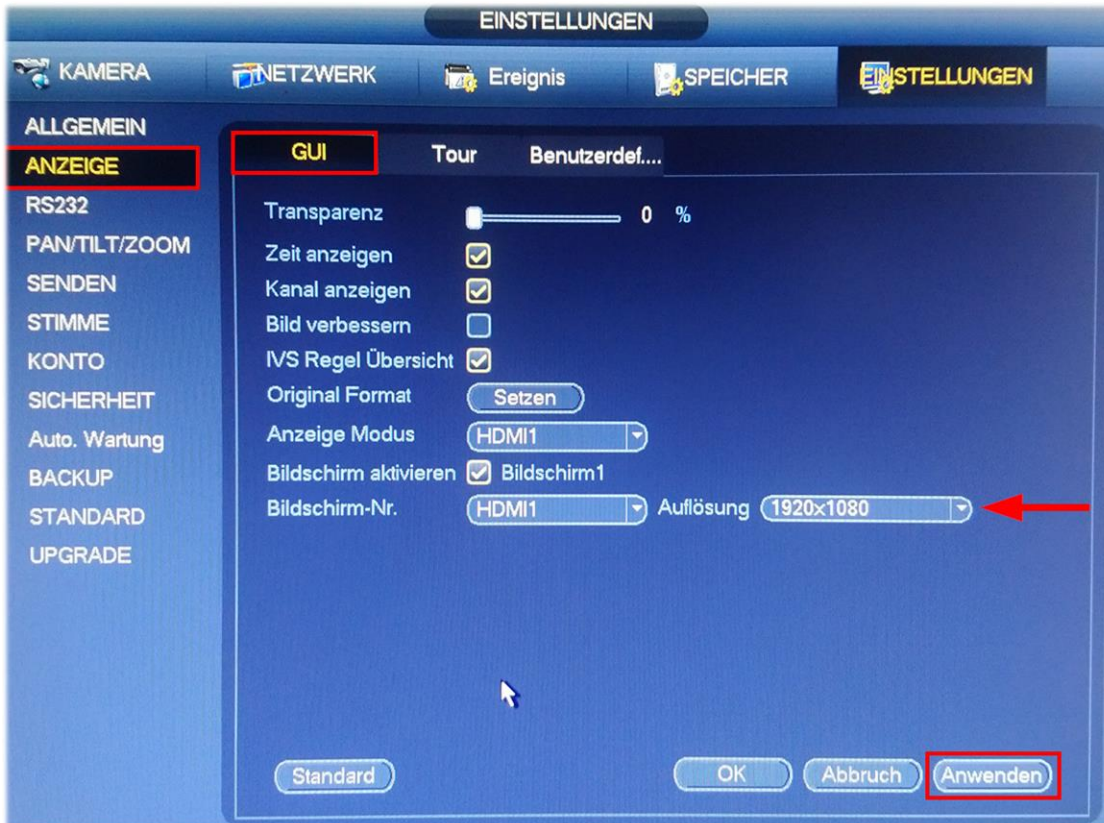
EINSTELLUNGEN

KAMERA
NETZWERK
Ereignis
SPEICHER
EINSTELLUNGEN

ALLGEMEIN
ANZEIGE
RS232
PAN/TILT/ZOOM
SENDEN
STIMME
KONTO
SICHERHEIT
Auto. Wartung
BACKUP
STANDARD
UPGRADE

GUI
Tour
Benutzerdef....

Transparenz 0 %
Zeit anzeigen
Kanal anzeigen
Bild verbessern
IVS Regel Übersicht
Original Format Setzen
Anzeige Modus HDMI1
Bildschirm aktivieren Bildschirm1
Bildschirm-Nr. HDMI1 Auflösung 1920x1080

Standard
OK
Abbruch
Anwenden